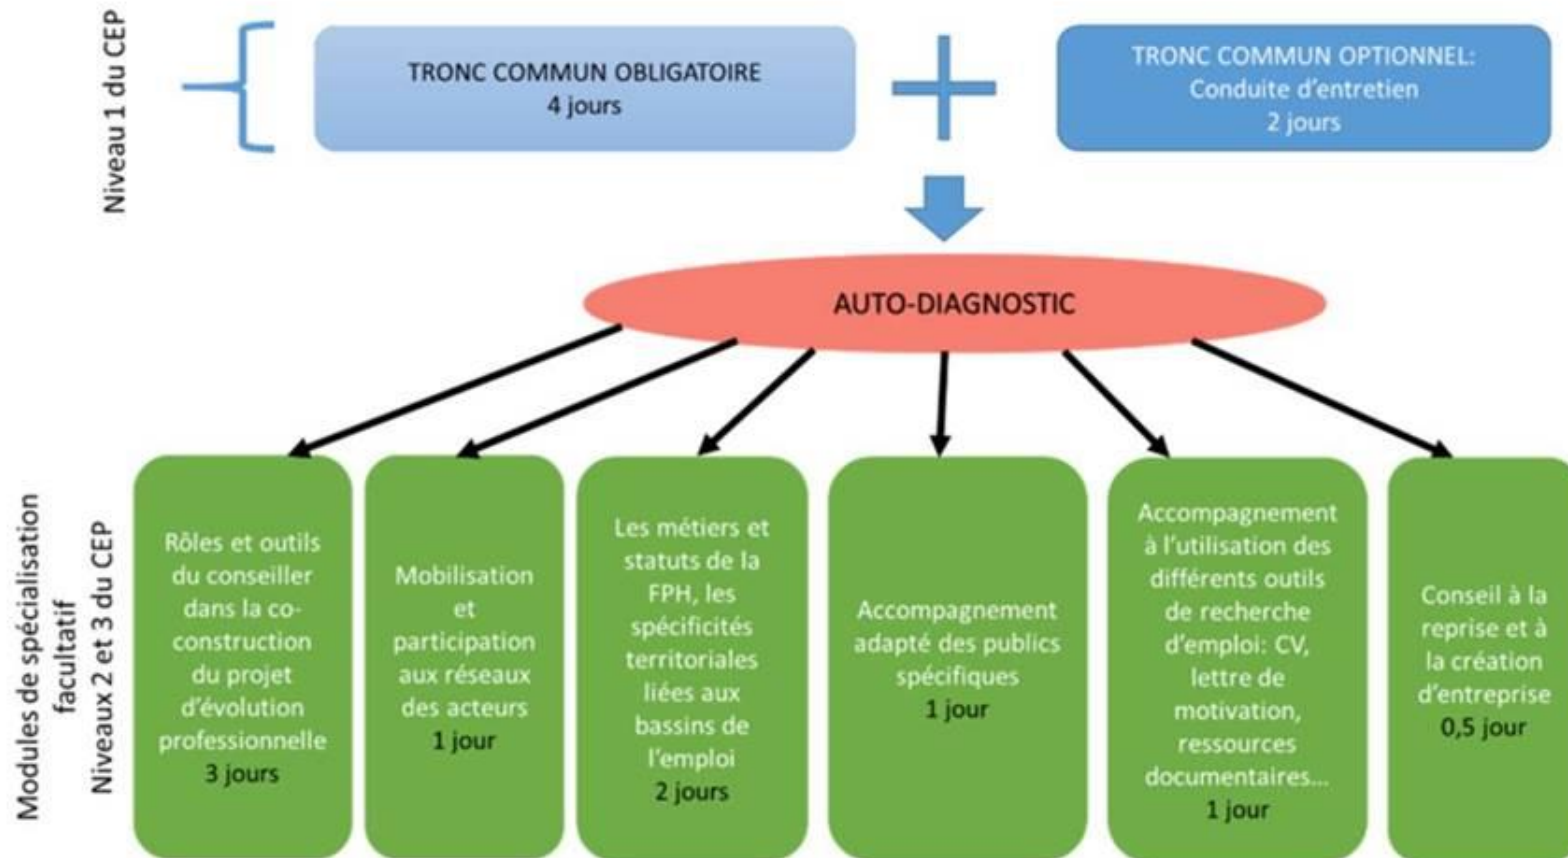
Niveau 1 du CEP

TRONC COMMUN OBLIGATOIRE
4 jours

TRONC COMMUN OPTIONNEL:
Conduite d'entretien
2 jours

AUTO-DIAGNOSTIC

Modules de spécialisation facultatif
Niveaux 2 et 3 du CEP

Rôles et outils du conseiller dans la co-construction du projet d'évolution professionnelle
3 jours

Mobilisation et participation aux réseaux des acteurs
1 jour

Les métiers et statuts de la FPH, les spécificités territoriales liées aux bassins de l'emploi
2 jours

Accompagnement adapté des publics spécifiques
1 jour

Accompagnement à l'utilisation des différents outils de recherche d'emploi: CV, lettre de motivation, ressources documentaires...
1 jour

Conseil à la reprise et à la création d'entreprise
0,5 jour